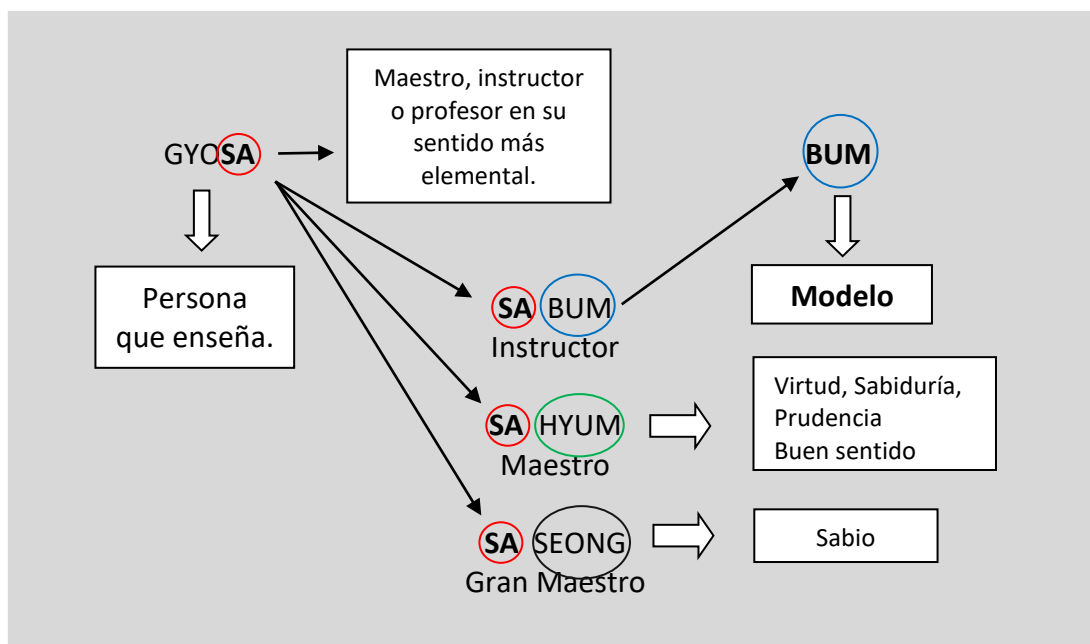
GYOSA

Maestro, instructor o profesor en su sentido más elemental.

Persona que enseña.

BUM

Modelo

SA BUM
Instructor

SA HYUM
Maestro

Virtud, Sabiduría, Prudencia
Buen sentido

SA SEONG
Gran Maestro

Sabio